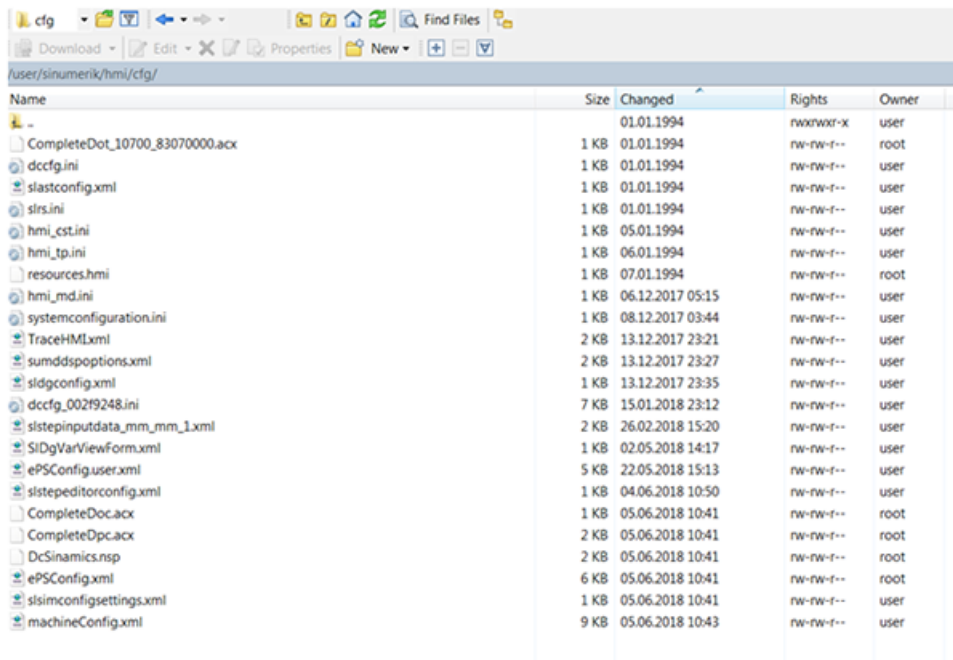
cfg Find Files

Download Edit Properties New

/user/sinumerik/hmi/cfg/

| Name | Size | Changed | Rights | Owner |
|---|---|---|---|---|
| .. | | 01.01.1994 | rwxrwxr-x | user |
| CompleteDot_10700_83070000.acx | 1 KB | 01.01.1994 | rw-rw-r-- | root |
| dccfg.ini | 1 KB | 01.01.1994 | rw-rw-r-- | user |
| slastconfig.xml | 1 KB | 01.01.1994 | rw-rw-r-- | user |
| slrs.ini | 1 KB | 01.01.1994 | rw-rw-r-- | user |
| hmi_cst.ini | 1 KB | 05.01.1994 | rw-rw-r-- | user |
| hmi_tp.ini | 1 KB | 06.01.1994 | rw-rw-r-- | user |
| resources.hmi | 1 KB | 07.01.1994 | rw-rw-r-- | root |
| hmi_md.ini | 1 KB | 06.12.2017 05:15 | rw-rw-r-- | user |
| systemconfiguration.ini | 1 KB | 08.12.2017 03:44 | rw-rw-r-- | user |
| TraceHMI.xml | 2 KB | 13.12.2017 23:21 | rw-rw-r-- | user |
| sumddspoptions.xml | 2 KB | 13.12.2017 23:27 | rw-rw-r-- | user |
| sldgconfig.xml | 1 KB | 13.12.2017 23:35 | rw-rw-r-- | user |
| dccfg_002f9248.ini | 7 KB | 15.01.2018 23:12 | rw-rw-r-- | user |
| slstepinputdata_mm_mm_1.xml | 2 KB | 26.02.2018 15:20 | rw-rw-r-- | user |
| SlDgVarViewForm.xml | 1 KB | 02.05.2018 14:17 | rw-rw-r-- | user |
| ePSConfig.user.xml | 5 KB | 22.05.2018 15:13 | rw-rw-r-- | user |
| slstepeditorconfig.xml | 1 KB | 04.06.2018 10:50 | rw-rw-r-- | user |
| CompleteDoc.acx | 1 KB | 05.06.2018 10:41 | rw-rw-r-- | root |
| CompleteDpc.acx | 2 KB | 05.06.2018 10:41 | rw-rw-r-- | root |
| DcSinamics.nsp | 2 KB | 05.06.2018 10:41 | rw-rw-r-- | root |
| ePSConfig.xml | 6 KB | 05.06.2018 10:41 | rw-rw-r-- | root |
| slsimconfigsettings.xml | 1 KB | 05.06.2018 10:41 | rw-rw-r-- | user |
| machineConfig.xml | 9 KB | 05.06.2018 10:43 | rw-rw-r-- | user |